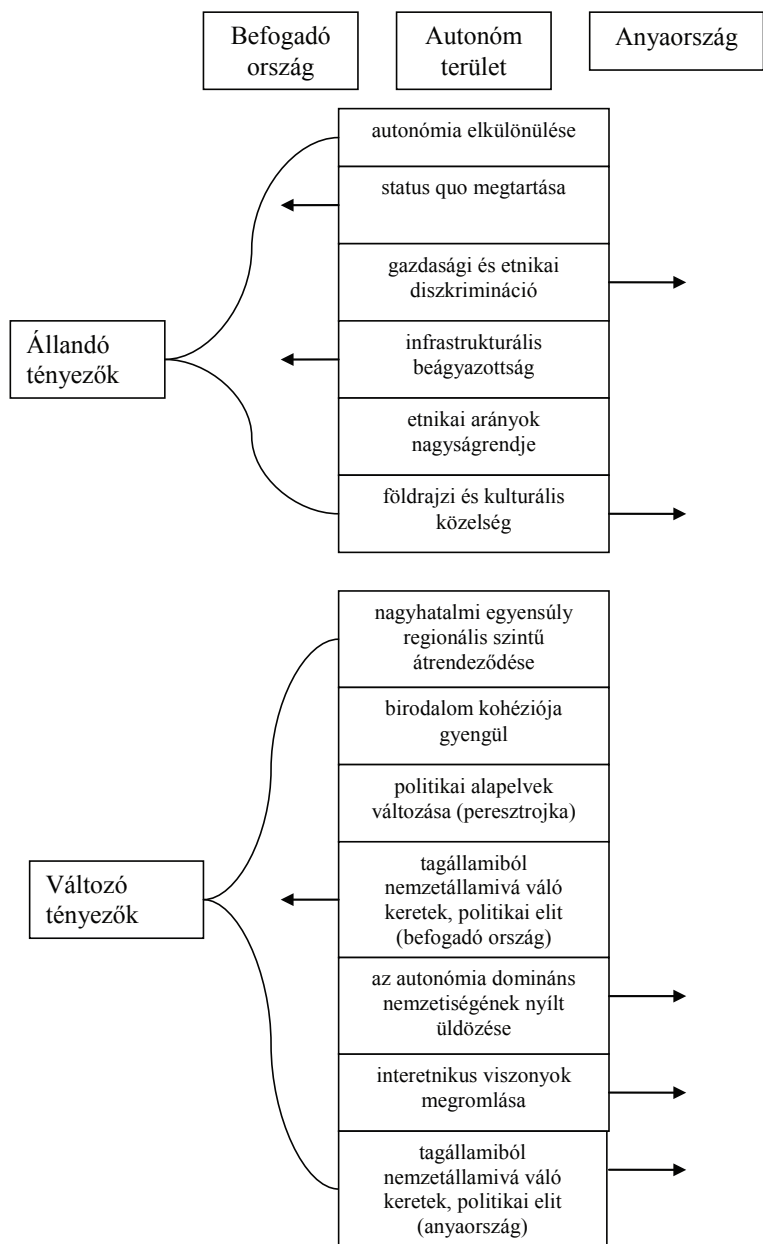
Befogadó ország

Autonóm terület

Anyaország

autonómia elkülönülése

status quo megtartása

gazdasági és etnikai diszkrimináció

Állandó tényezők

infrastrukturális beágyazottság

etnikai arányok nagyságrendje

földrajzi és kulturális közelség

nagyhatalmi egyensúly regionális szintű átrendeződése

birodalom kohéziója gyengül

politikai alapelvek változása (peresztrojka)

Változó tényezők

tagállamiból nemzetállamivá váló keretek, politikai elit (befogadó ország)

az autonómia domináns nemzetiségének nyílt üldözése

interetnikus viszonyok megromlása

tagállamiból nemzetállamivá váló keretek, politikai elit (anyaország)